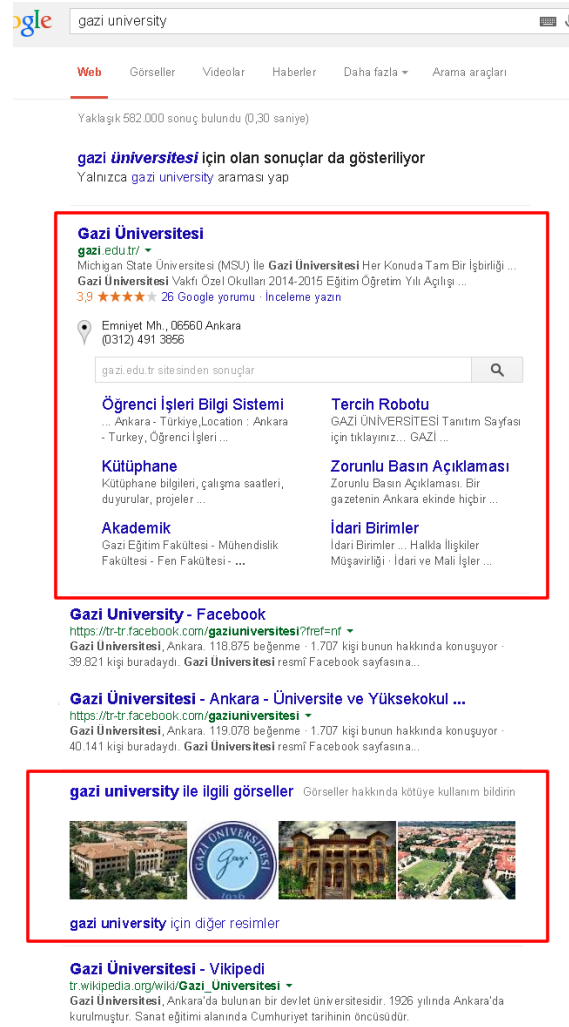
ogle gazi university

Web Görseller Videolar Haberler Daha fazla ▾ Arama araçları

Yaklaşık 582.000 sonuç bulundu (0,30 saniye)

gazi üniversitesi için olan sonuçlar da gösteriliyor
Yalnızca gazi university araması yap

Gazi Üniversitesi
gazi.edu.tr/ ▾
Michigan State Üniversitesi (MSU) İle Gazi Üniversitesi Her Konuda Tam Bir İşbirliği ... Gazi Üniversitesi Vakfı Özel Okulları 2014-2015 Eğitim Öğretim Yılı Açılışı ...
3,9 ★★★★ 26 Google yorumu · İnceleme yazın

Emniyet Mh., 06560 Ankara
(0312) 491 3856

gazi.edu.tr sitesinden sonuçlar

Öğrenci İşleri Bilgi Sistemi
... Ankara - Türkiye,Location : Ankara - Turkey, Öğrenci İşleri ...

Tercih Robotu
GAZİ ÜNİVERSİTESİ Tanıtım Sayfası için tıklayınız... GAZİ ...

Kütüphane
Kütüphane bilgileri, çalışma saatleri, duyurular, projeler ...

Zorunlu Basın Açıklaması
Zorunlu Basın Açıklaması. Bir gazetenin Ankara ekinde hiçbir ...

Akademik
Gazi Eğitim Fakültesi - Mühendislik Fakültesi - Fen Fakültesi - ...

İdari Birimler
İdari Birimler ... Halkla İlişkiler Müşavirliği · İdari ve Mali İşler ...

Gazi University - Facebook
https://tr-tr.facebook.com/gaziuniversitesi?fref=nf ▾
Gazi Üniversitesi, Ankara. 118.875 beğenme · 1.707 kişi bunun hakkında konuşuyor · 39.821 kişi buradaydı. Gazi Üniversitesi resmî Facebook sayfasına...

Gazi Üniversitesi - Ankara - Üniversite ve Yüksekokul ...
https://tr-tr.facebook.com/gaziuniversitesi ▾
Gazi Üniversitesi, Ankara. 119.078 beğenme · 1.707 kişi bunun hakkında konuşuyor · 40.141 kişi buradaydı. Gazi Üniversitesi resmî Facebook sayfasına...

gazi university ile ilgili görseller Görseller hakkında kötüye kullanım bildirin

GAZİ ÜNİVERSİTESİ 1926

gazi university için diğer resimler

Gazi Üniversitesi - Vikipedi
tr.wikipedia.org/wiki/Gazi_Üniversitesi ▾
Gazi Üniversitesi, Ankara'da bulunan bir devlet üniversitesidir. 1926 yılında Ankara'da kurulmuştur. Sanat eğitimi alanında Cumhuriyet tarihinin öncüsüdür.